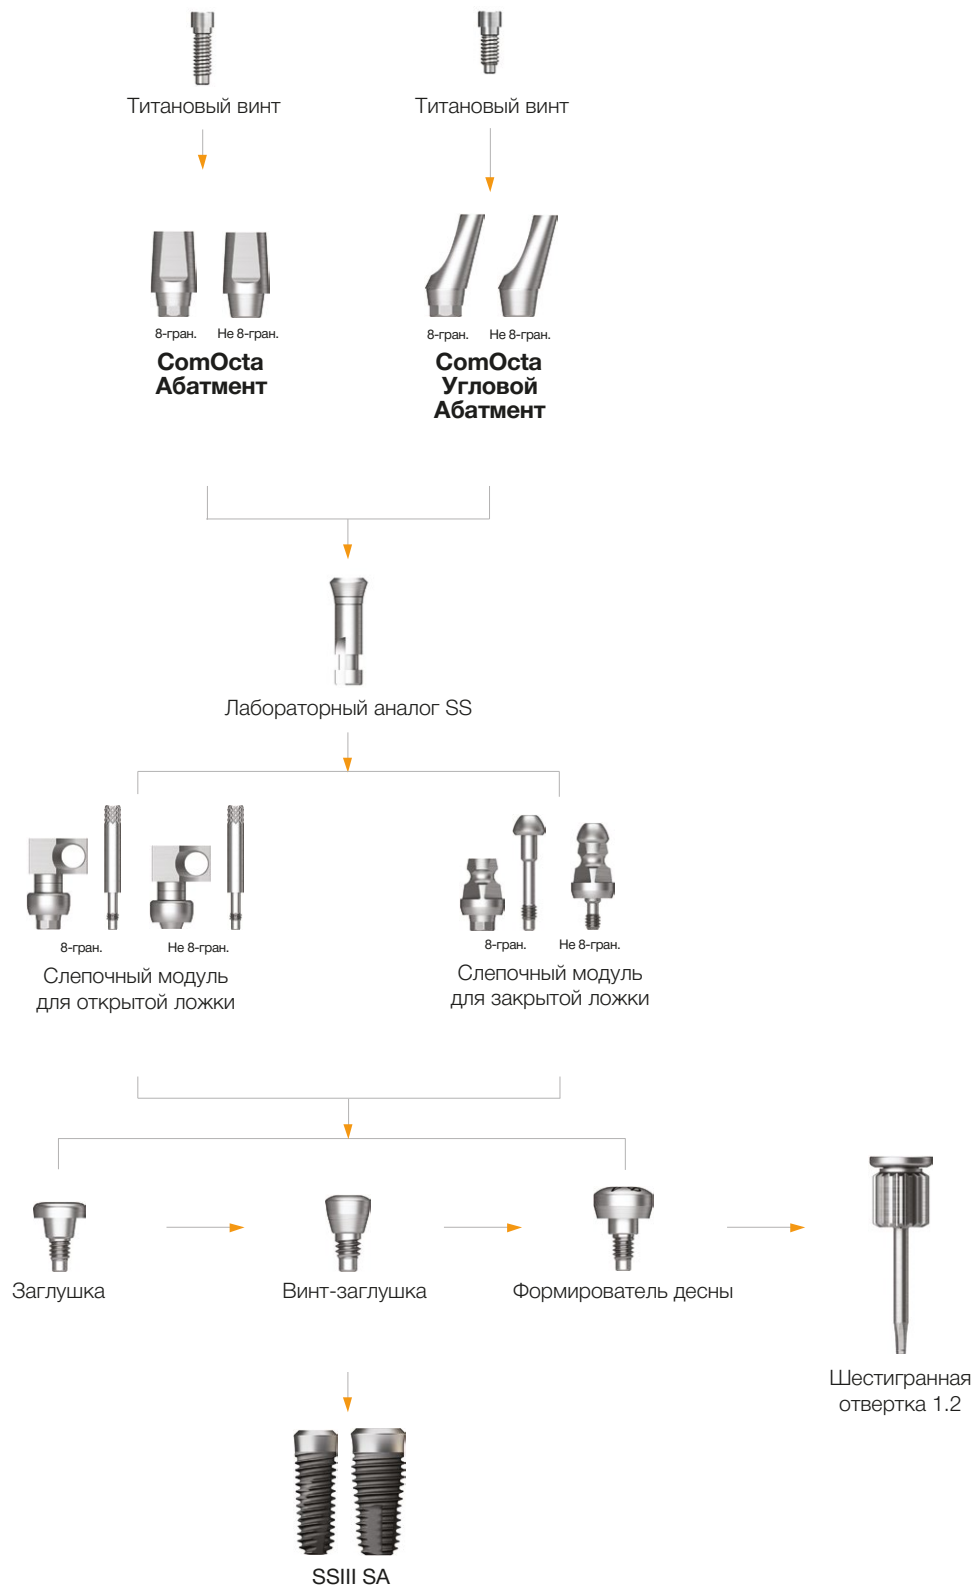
Титановый винт

Титановый винт

8-гран. Не 8-гран.

ComOcta Абатмент

8-гран. Не 8-гран.

ComOcta Угловой Абатмент

Лабораторный аналог SS

8-гран. Не 8-гран.

Слепочный модуль для открытой ложки

8-гран. Не 8-гран.

Слепочный модуль для закрытой ложки

Заглушка

Винт-заглушка

Формирователь десны

Шестигранная отвертка 1.2

SSIII SA